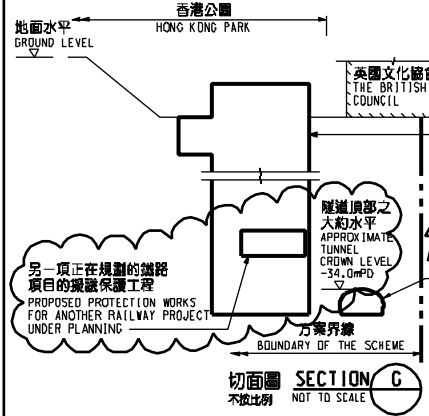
香港公園
HONG KONG PARK

地面水平
GROUND LEVEL

英國文化協會
THE BRITISH
COUNCIL

隧道頂部之
大約水平
APPROXIMATE
TUNNEL
CROWN LEVEL
-34.0mPD

另一項正在規劃的鐵路
項目的擬議保護工程
PROPOSED PROTECTION WORKS
FOR ANOTHER RAILWAY PROJECT
UNDER PLANNING

方案界線
BOUNDARY OF THE SCHEME

切面圖 SECTION C
不按比例 NOT TO SCALE